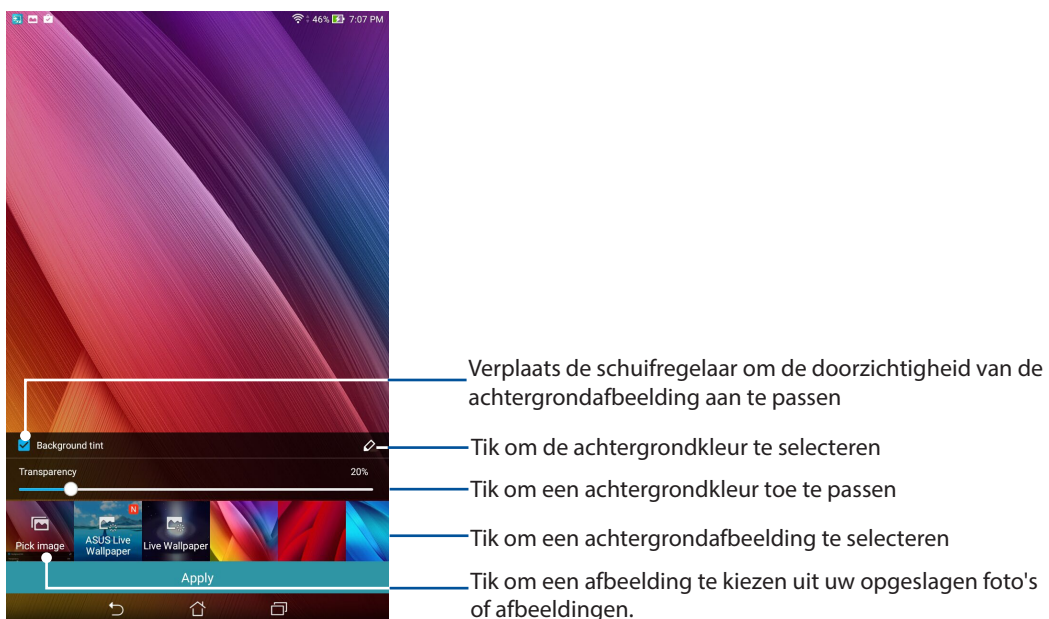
46% 7:07 PM

Background tint

Transparency 20%

Pick image

ASUS Live Wallpaper

N

Live Wallpaper

Apply

Verplaats de schuifregelaar om de doorzichtigheid van de achtergrondafbeelding aan te passen

Tik om de achtergrondkleur te selecteren

Tik om een achtergrondkleur toe te passen

Tik om een achtergrondafbeelding te selecteren

Tik om een afbeelding te kiezen uit uw opgeslagen foto's of afbeeldingen.